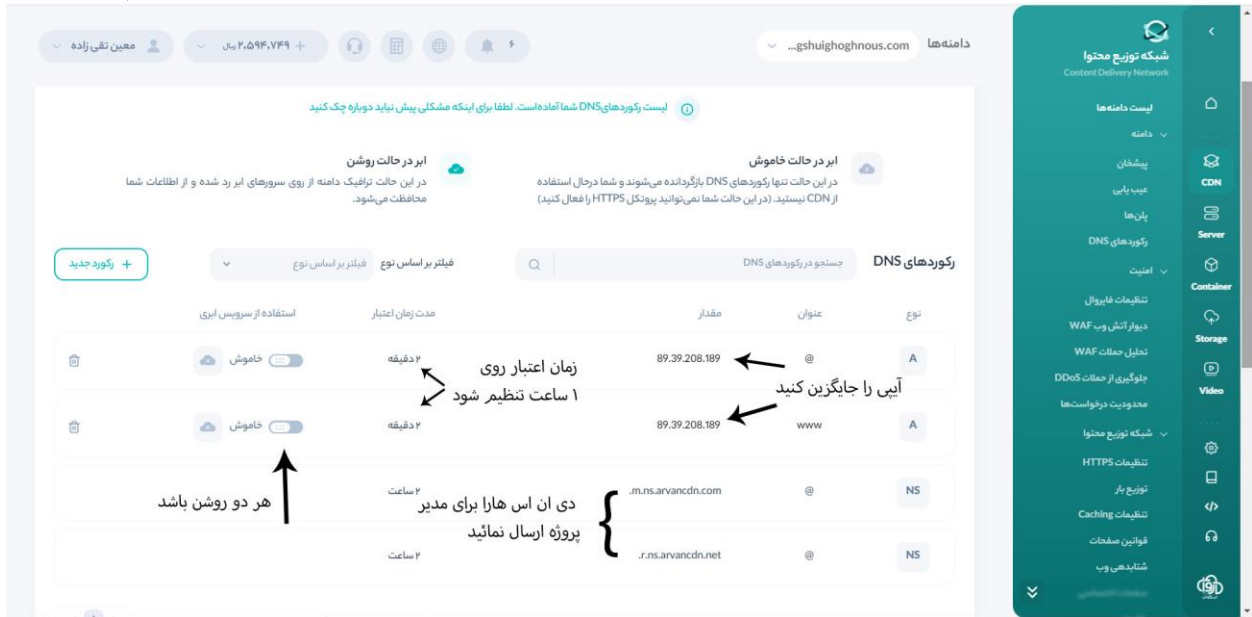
شبکه توزیع محتوا
Content Delivery Network

لیست دامنه‌ها
دامنه
پیشخان
عیب یابی
پلن‌ها
رکوردهای DNS
امنیت
تنظیمات فایروال
دیوار آتش وب WAF
تحلیل حملات WAF
جلوگیری از حملات DDoS
محدودیت درخواست‌ها
شبکه توزیع محتوا
تنظیمات HTTPS
توزیع بار
تنظیمات Caching
قوانین صفحات
شتابدهی وب

CDN
Server
Container
Storage
Video

دامنه‌ها gshuighoghnous.com...
معین تقی زاده
۲,۵۹۴,۷۴۹ ریال +

لیست رکوردهای DNS شما آماده‌است. لطفا برای اینکه مشکلی پیش نیاید دوباره چک کنید

ابر در حالت خاموش
در این حالت تنها رکوردهای DNS بازگردانده می‌شوند و شما درحال استفاده از CDN نیستید. (در این حالت شما نمی‌توانید پروتکل HTTPS را فعال کنید)

ابر در حالت روشن
در این حالت ترافیک دامنه از روی سرورهای ابر رد شده و از اطلاعات شما محافظت می‌شود.

رکوردهای DNS
جستجو در رکوردهای DNS
فیلتر بر اساس نوع
فیلتر بر اساس نوع
+ رکورد جدید

| نوع | عنوان | مقدار | مدت زمان اعتبار | استفاده از سرویس ابری |
|---|---|---|---|---|
| A | @ | 89.39.208.189 | ۲ دقیقه | خاموش |
| A | www | 89.39.208.189 | ۲ دقیقه | خاموش |
| NS | @ | m.ns.arvancdn.com. | ۲ ساعت | |
| NS | @ | r.ns.arvancdn.net. | ۲ ساعت | |

آیپی را جایگزین کنید
زمان اعتبار روی ۱ ساعت تنظیم شود
هر دو روشن باشد
دی ان اس هارا برای مدیر پروژه ارسال نمائید